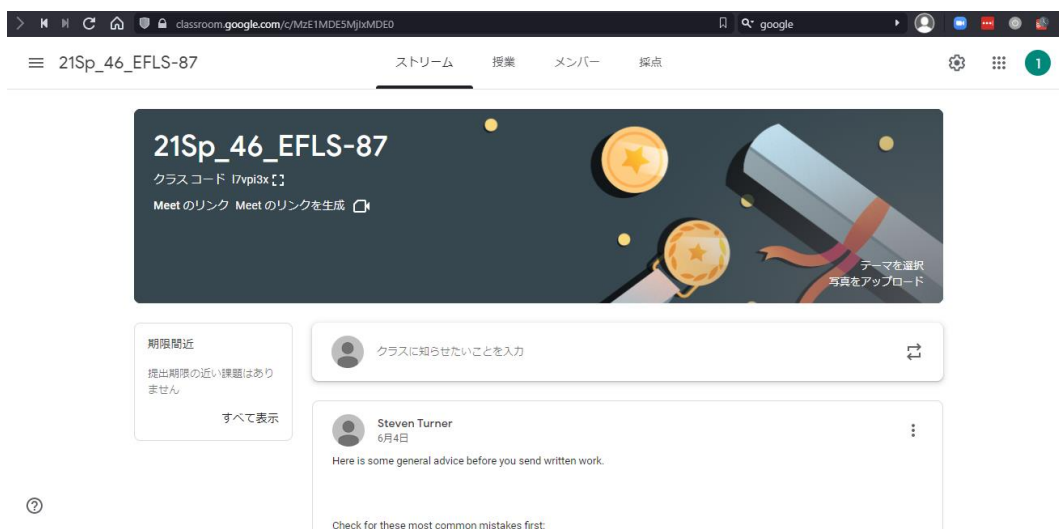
classroom.google.com/c/MzE1MDE5MjIxMDE0

google

21Sp_46_EFLS-87

ストリーム 授業 メンバー 採点

1

21Sp_46_EFLS-87

クラスコード l7vpi3x

Meet のリンク Meet のリンクを生成

テーマを選択
写真をアップロード

期限間近

提出期限の近い課題はありません

すべて表示

クラスに知らせたいことを入力

Steven Turner
6月4日

Here is some general advice before you send written work.

Check for these most common mistakes first: